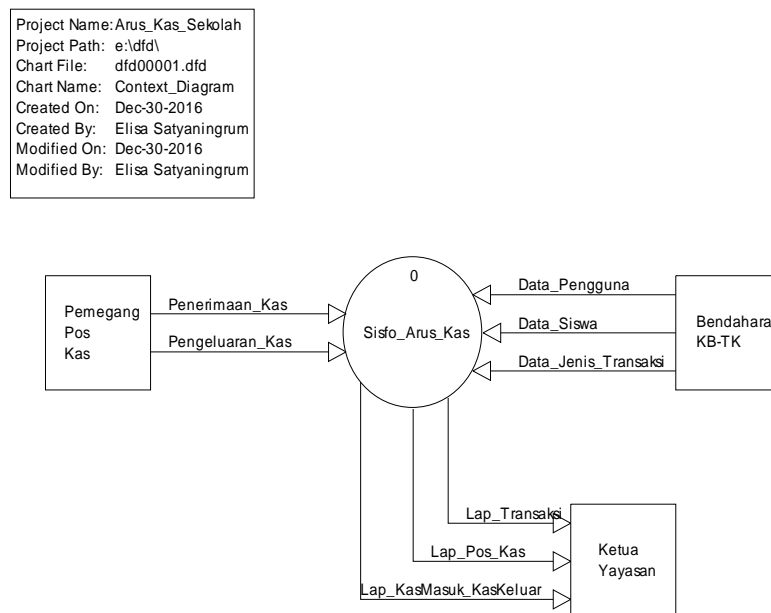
Project Name: Arus_Kas_Sekolah
Project Path: e:\dfd\
Chart File: dfd00001.dfd
Chart Name: Context_Diagram
Created On: Dec-30-2016
Created By: Elisa Satyaningrum
Modified On: Dec-30-2016
Modified By: Elisa Satyaningrum

Pemegang Pos Kas

Penerimaan_Kas

Pengeluaran_Kas

0

Sisfo_Arus_Kas

Data_Pengguna

Data_Siswa

Data_Jenis_Transaksi

Bendahara KB-TK

Lap_Transaksi

Lap_Pos_Kas

Lap_KasMasuk_KasKeluar

Ketua Yayasan